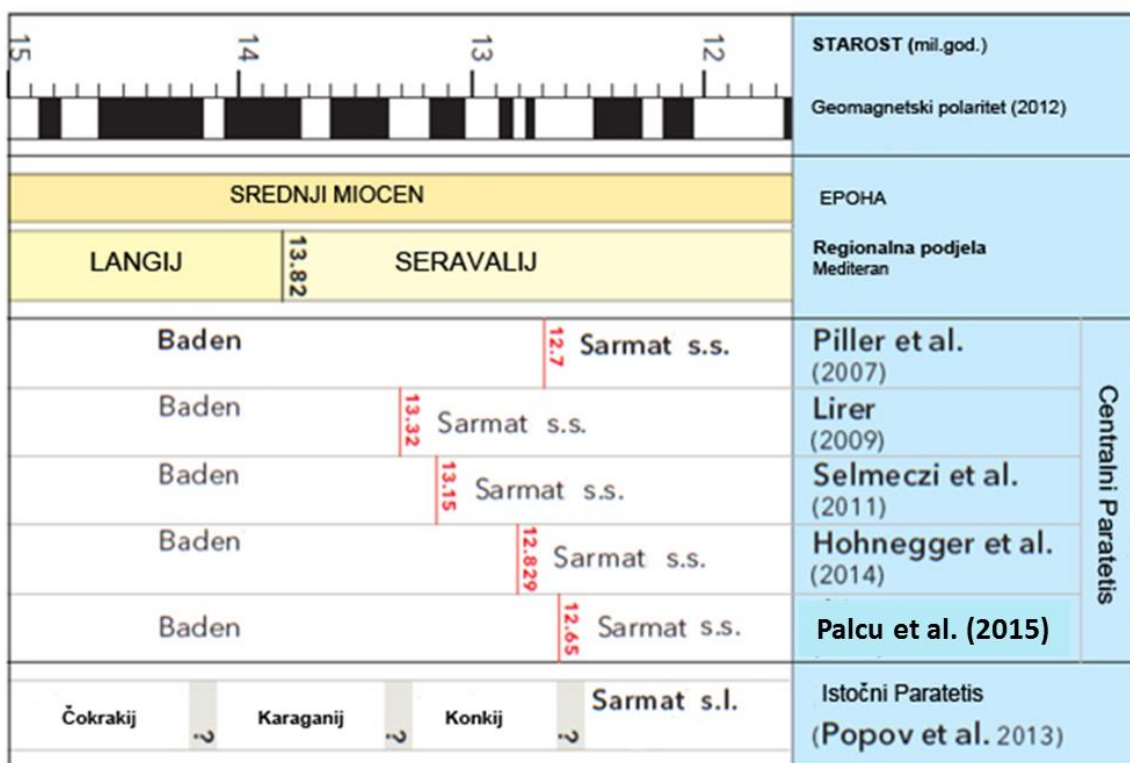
| 15 | 14 | 13 | 12 | STAROST (mil.god.) |
|---|---|---|---|---|
| | | | | Geomagnetski polaritet (2012) |

| SREDNJI MIOCEN | EPOHA |
|---|---|
| LANGIJ 13.82 SERAVALIJ | Regionalna podjela Mediteran |

| | | |
|---|---|---|
| Baden 12.7 Sarmat s.s. | Piller et al. (2007) | Centralni Paratetis |
| Baden 13.32 Sarmat s.s. | Lirer (2009) | |
| Baden 13.15 Sarmat s.s. | Selmeczi et al. (2011) | |
| Baden 12.829 Sarmat s.s. | Hohnegger et al. (2014) | |
| Baden 12.65 Sarmat s.s. | Palcu et al. (2015) | |

| | |
|---|---|
| Čokrakij ? Karaganij ? Konkij ? Sarmat s.l. | Istočni Paratetis (Popov et al. 2013) |